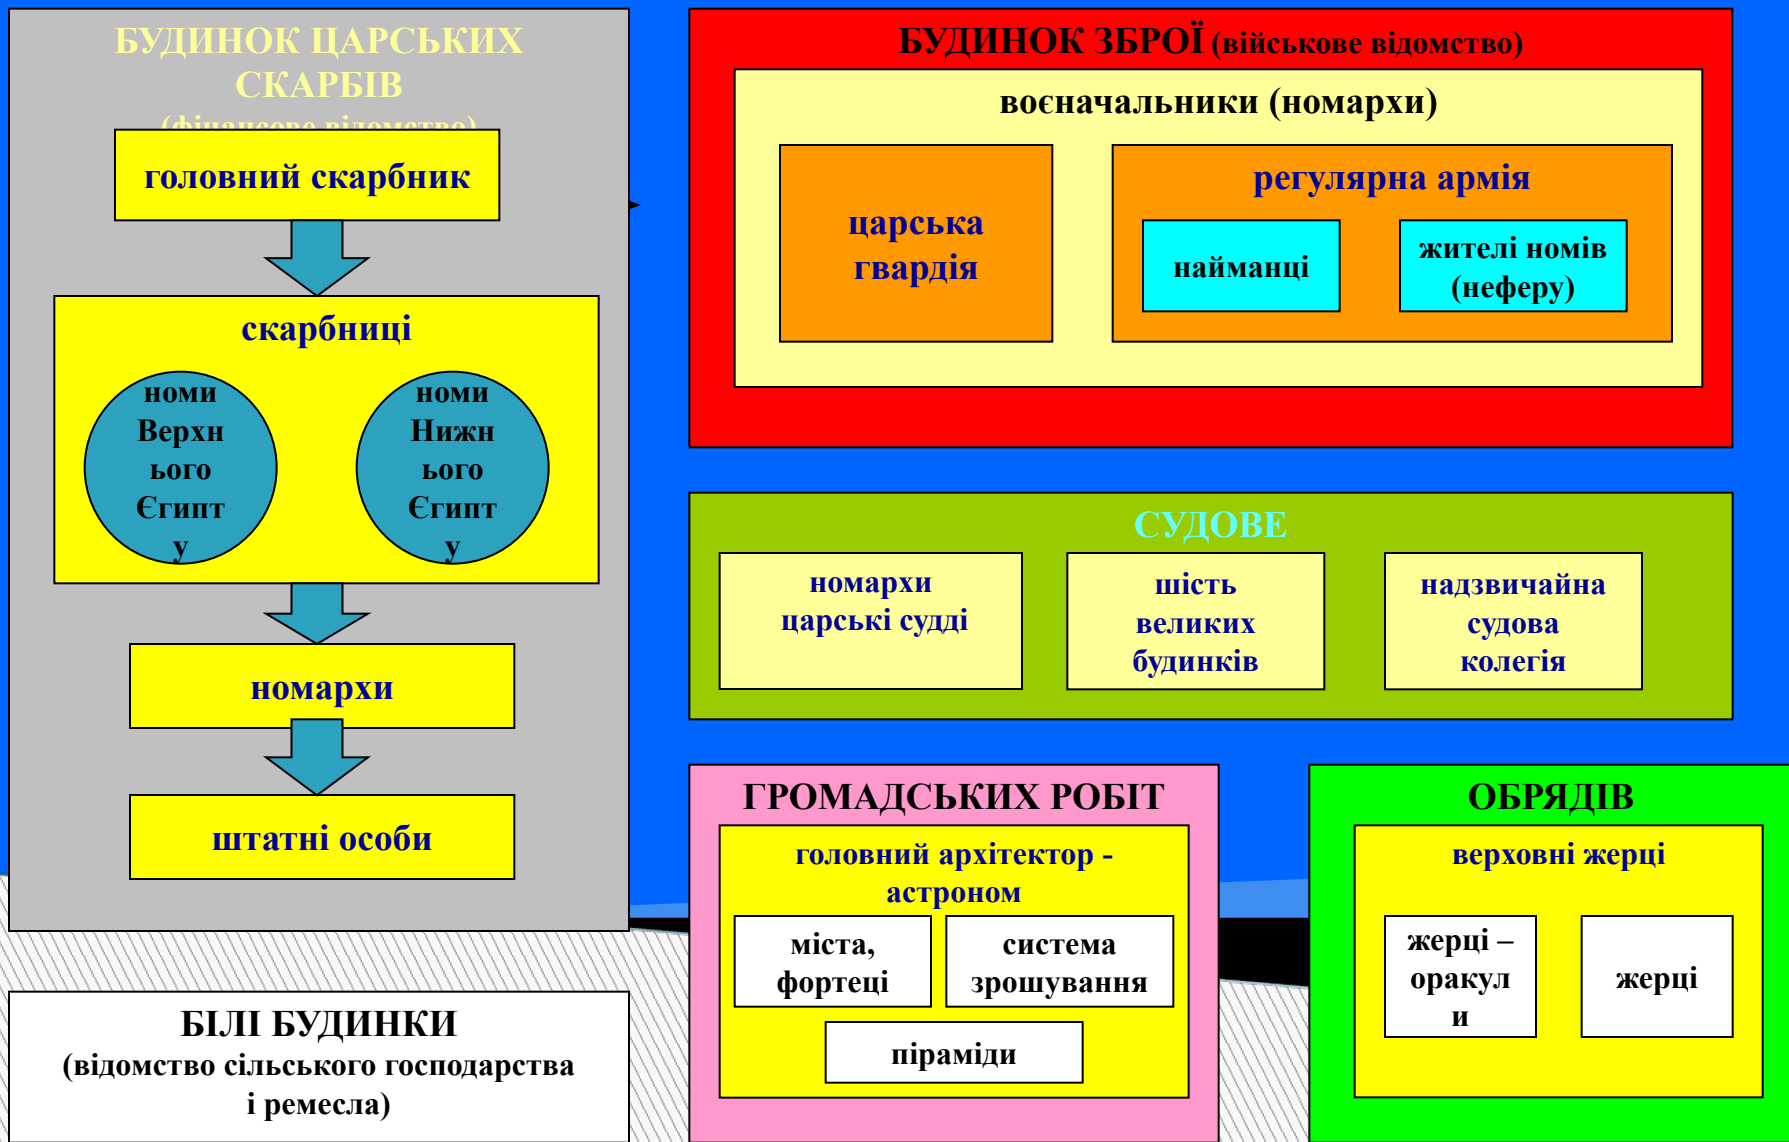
БУДИНОК ЦАРСЬКИХ СКАРБІВ
(фінансове відомство)

головний скарбник

скарбниці

номи Верхнього Єгипту

номи Нижнього Єгипту

номархи

штатні особи

БУДИНОК ЗБРОЇ (військове відомство)

воєначальники (номархи)

царська гвардія

регулярна армія

найманці

жителі номів (неферу)

СУДОВЕ

номархи царські судді

шість великих будинків

надзвичайна судова колегія

ГРОМАДСЬКИХ РОБІТ

головний архітектор - астроном

міста, фортеці

система зрошування

піраміди

ОБРЯДІВ

верховні жерці

жерці – оракули

жерці

БІЛІ БУДИНКИ
(відомство сільського господарства і ремесла)